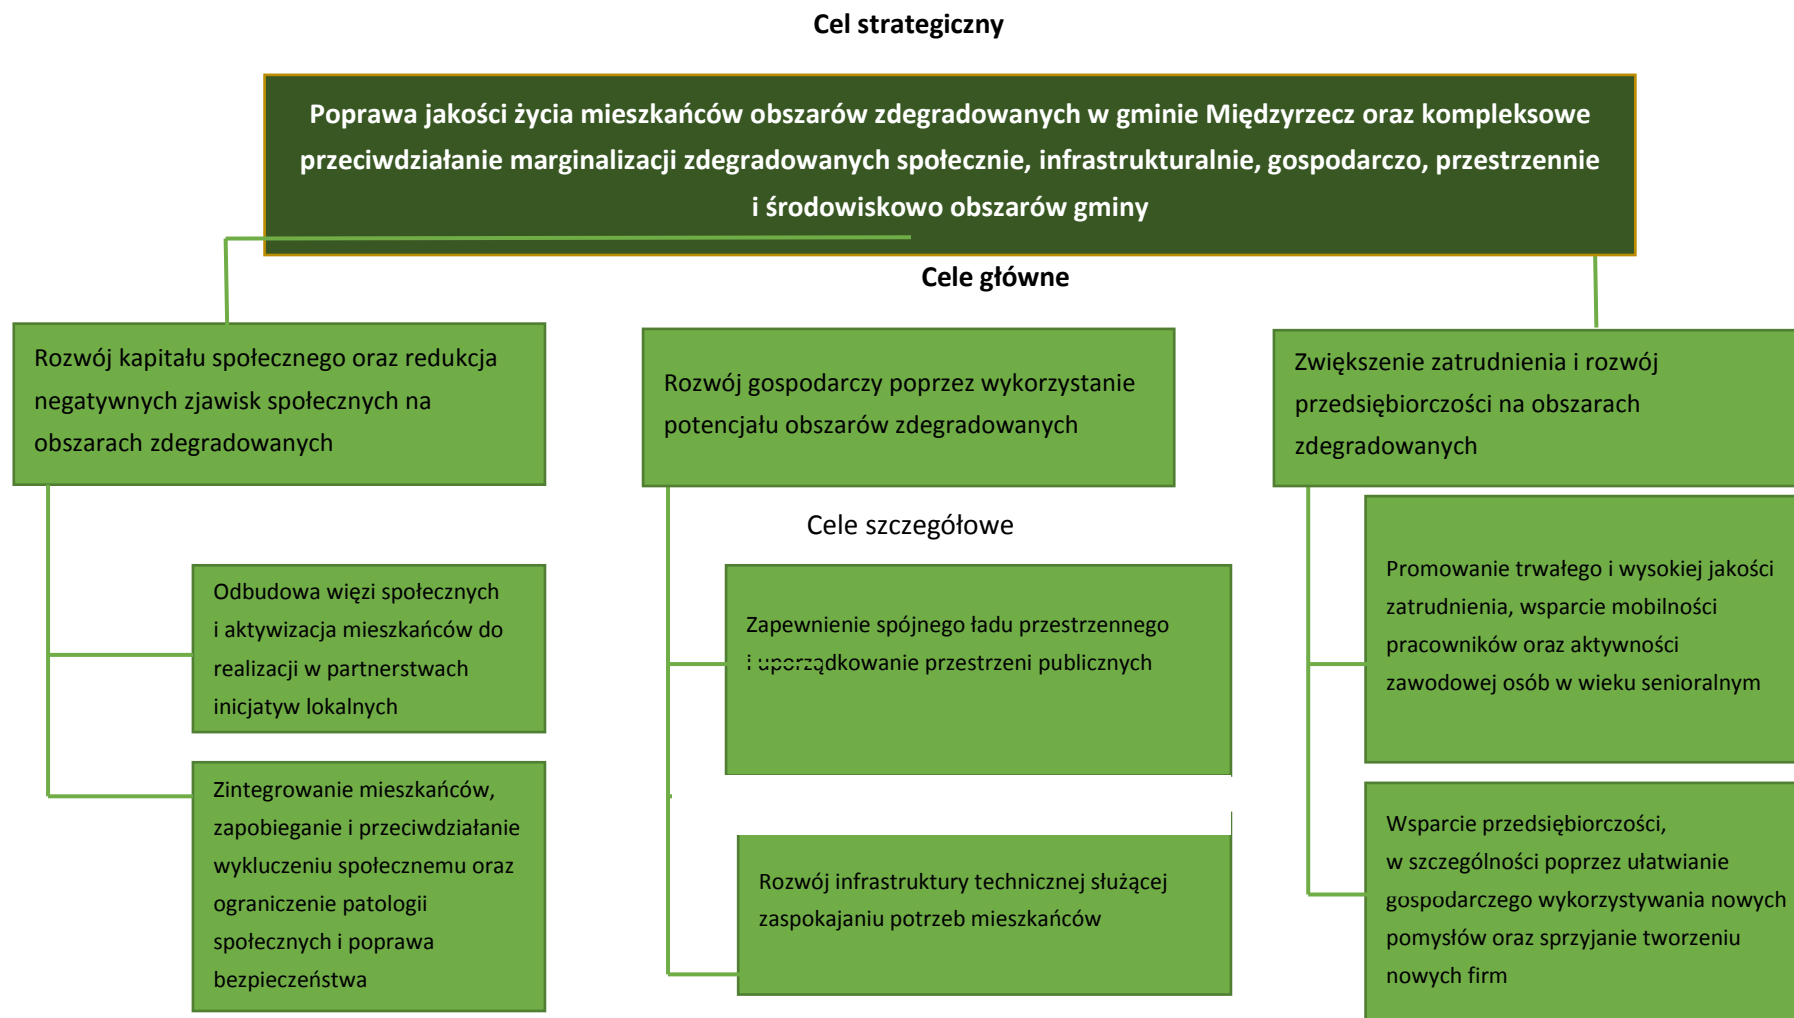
Cel strategiczny

Poprawa jakości życia mieszkańców obszarów zdegradowanych w gminie Międzyrzecz oraz kompleksowe przeciwdziałanie marginalizacji zdegradowanych społecznie, infrastrukturalnie, gospodarczo, przestrzennie i środowiskowo obszarów gminy

Cele główne

Rozwój kapitału społecznego oraz redukcja negatywnych zjawisk społecznych na obszarach zdegradowanych

Rozwój gospodarczy poprzez wykorzystanie potencjału obszarów zdegradowanych

Zwiększenie zatrudnienia i rozwój przedsiębiorczości na obszarach zdegradowanych

Cele szczegółowe

Odbudowa więzi społecznych i aktywizacja mieszkańców do realizacji w partnerstwach inicjatyw lokalnych

Zintegrowanie mieszkańców, zapobieganie i przeciwdziałanie wykluczeniu społecznemu oraz ograniczenie patologii społecznych i poprawa bezpieczeństwa

Zapewnienie spójnego ładu przestrzennego i uporządkowanie przestrzeni publicznych

Rozwój infrastruktury technicznej służącej zaspokajaniu potrzeb mieszkańców

Promowanie trwałego i wysokiej jakości zatrudnienia, wsparcie mobilności pracowników oraz aktywności zawodowej osób w wieku senioralnym

Wsparcie przedsiębiorczości, w szczególności poprzez ułatwianie gospodarczego wykorzystywania nowych pomysłów oraz sprzyjanie tworzeniu nowych firm